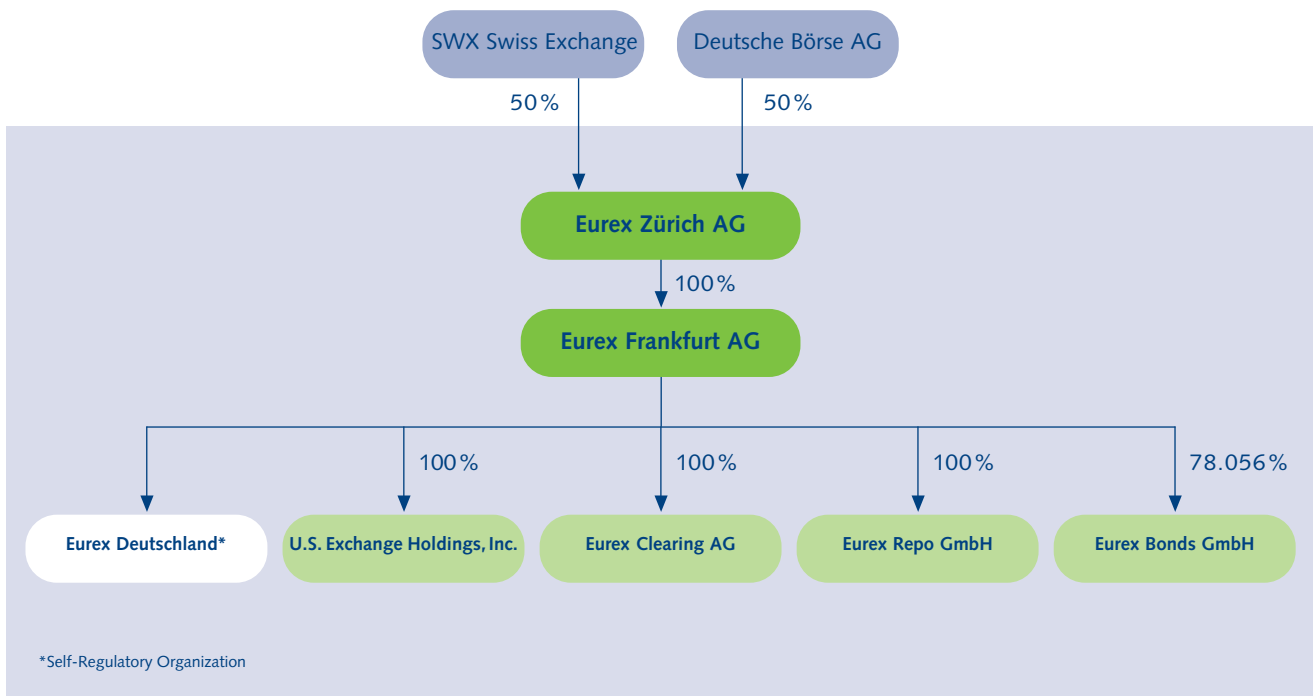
SWX Swiss Exchange

Deutsche Börse AG

50%

50%

Eurex Zürich AG

100%

Eurex Frankfurt AG

100%

100%

100%

78.056%

Eurex Deutschland*

U.S. Exchange Holdings, Inc.

Eurex Clearing AG

Eurex Repo GmbH

Eurex Bonds GmbH

*Self-Regulatory Organization